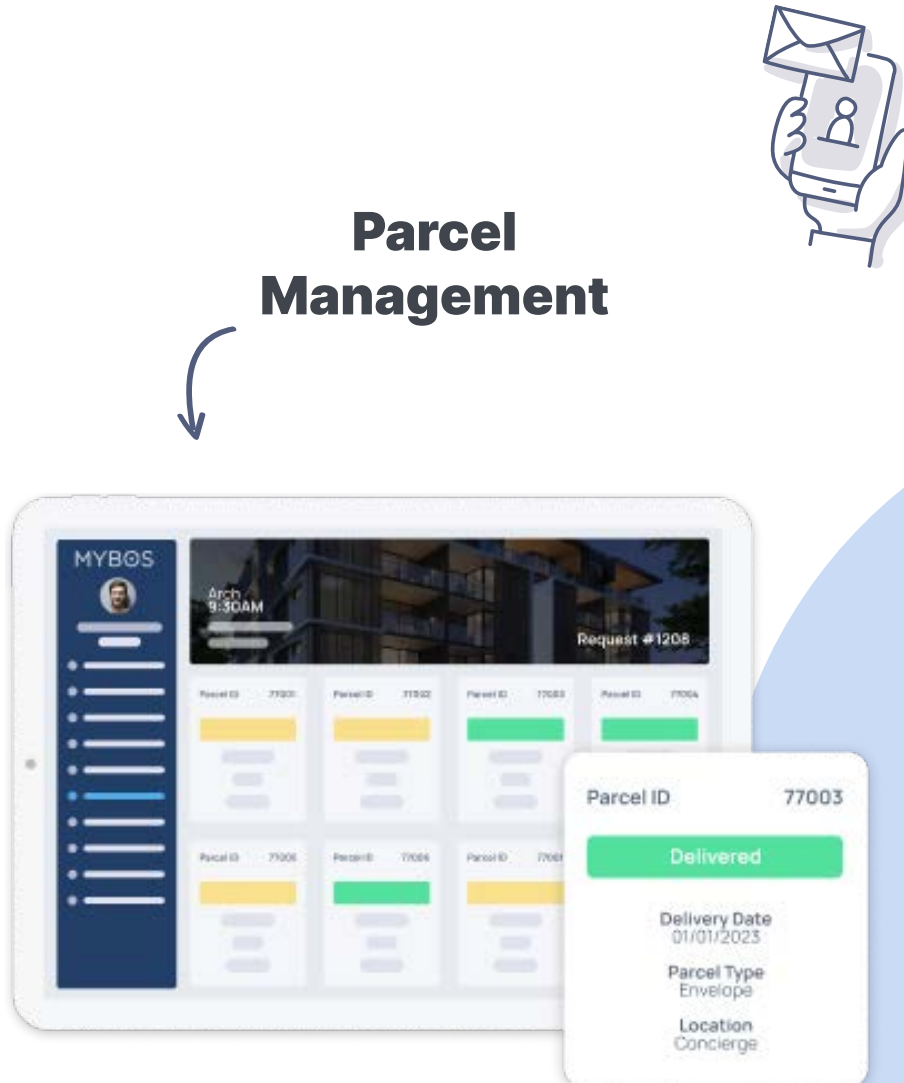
Parcel Management

MYBOS

Arch
9:30AM

Request #1208

Parcel ID 77001

Parcel ID 77002

Parcel ID 77003

Parcel ID 77004

Parcel ID 77005

Parcel ID 77006

Parcel ID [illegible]

Parcel ID 77003

Delivered

Delivery Date
01/01/2023

Parcel Type
Envelope

Location
Concierge